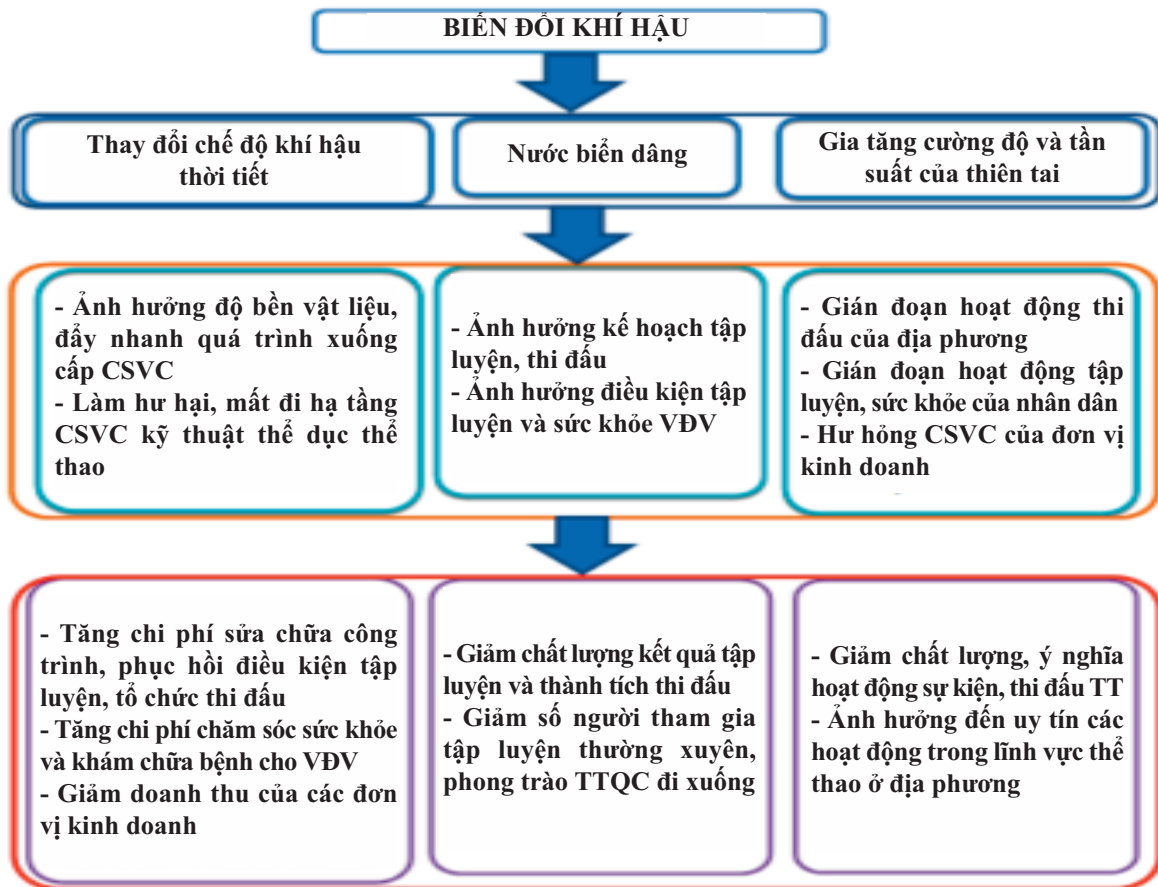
BIẾN ĐỔI KHÍ HẬU

Thay đổi chế độ khí hậu thời tiết

Nước biển dâng

Gia tăng cường độ và tần suất của thiên tai

- Ảnh hưởng độ bền vật liệu, đẩy nhanh quá trình xuống cấp CSVC
- Làm hư hại, mất đi hạ tầng CSVC kỹ thuật thể dục thể thao

- Ảnh hưởng kế hoạch tập luyện, thi đấu
- Ảnh hưởng điều kiện tập luyện và sức khỏe VĐV

- Gián đoạn hoạt động thi đấu của địa phương
- Gián đoạn hoạt động tập luyện, sức khỏe của nhân dân
- Hư hỏng CSVC của đơn vị kinh doanh

- Tăng chi phí sửa chữa công trình, phục hồi điều kiện tập luyện, tổ chức thi đấu
- Tăng chi phí chăm sóc sức khỏe và khám chữa bệnh cho VĐV
- Giảm doanh thu của các đơn vị kinh doanh

- Giảm chất lượng kết quả tập luyện và thành tích thi đấu
- Giảm số người tham gia tập luyện thường xuyên, phong trào TTQC đi xuống

- Giảm chất lượng, ý nghĩa hoạt động sự kiện, thi đấu TT
- Ảnh hưởng đến uy tín các hoạt động trong lĩnh vực thể thao ở địa phương